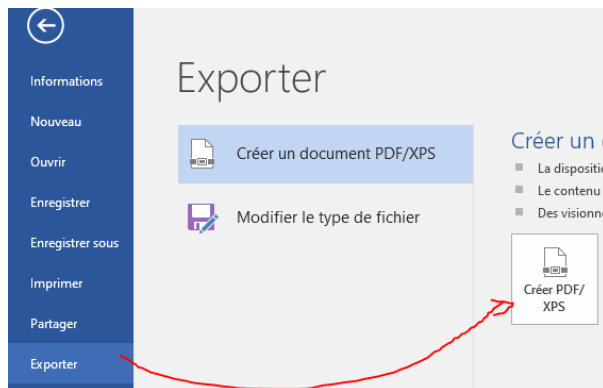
Informations
Nouveau
Ouvrir
Enregistrer
Enregistrer sous
Imprimer
Partager
Exporter

Exporter

Créer un document PDF/XPS
Modifier le type de fichier

Créer un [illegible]
La dispositi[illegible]
Le contenu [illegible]
Des visionn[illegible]

Créer PDF/ XPS